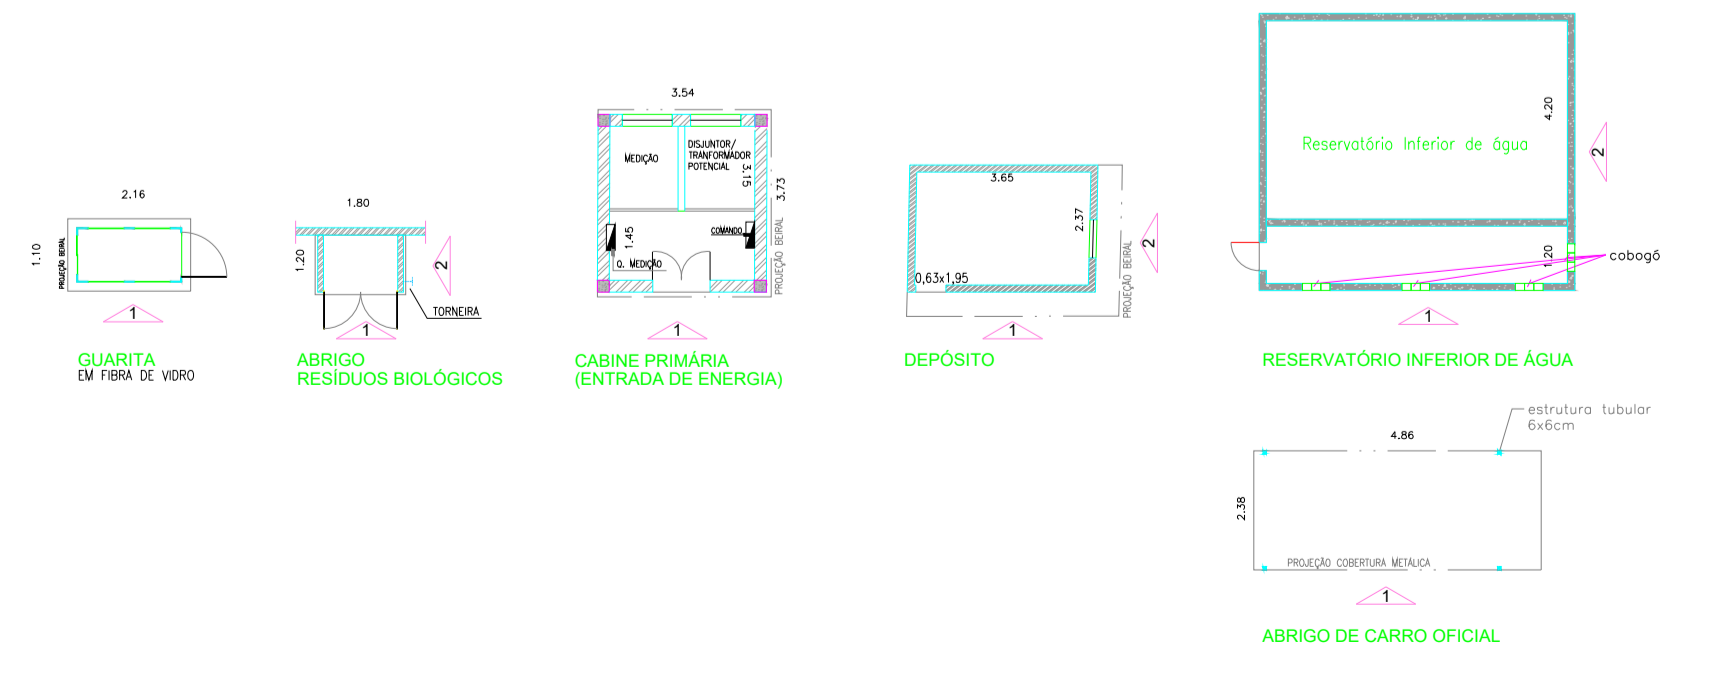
2.16
1.10
PROJEÇÃO BEIRAL
1
GUARITA
EM FIBRA DE VIDRO

1.80
1.20
2
TORNEIRA
1
ABRIGO
RESÍDUOS BIOLÓGICOS

3.54
MEDIÇÃO
DISJUNTOR/ TRANFORMADOR POTENCIAL
3.15
3.73
1.45
COMANDO
Q. MEDIÇÃO
PROJEÇÃO BEIRAL
1
CABINE PRIMÁRIA
(ENTRADA DE ENERGIA)

3.65
2.37
0,63x1,95
PROJEÇÃO BEIRAL
2
1
DEPÓSITO

4.20
Reservatório Inferior de água
2
120
cobogó
1
RESERVATÓRIO INFERIOR DE ÁGUA

estrutura tubular
6x6cm
4.86
2.38
PROJEÇÃO COBERTURA METÁLICA
1
ABRIGO DE CARRO OFICIAL